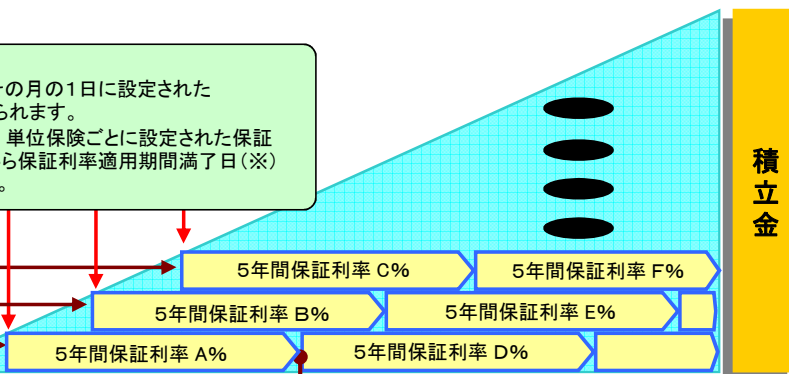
その月の1日に設定された
られます。
単位保険ごとに設定された保証
ら保証利率適用期間満了日(※)
。

積立金

5年間保証利率 C%
5年間保証利率 F%
5年間保証利率 B%
5年間保証利率 E%
5年間保証利率 A%
5年間保証利率 D%